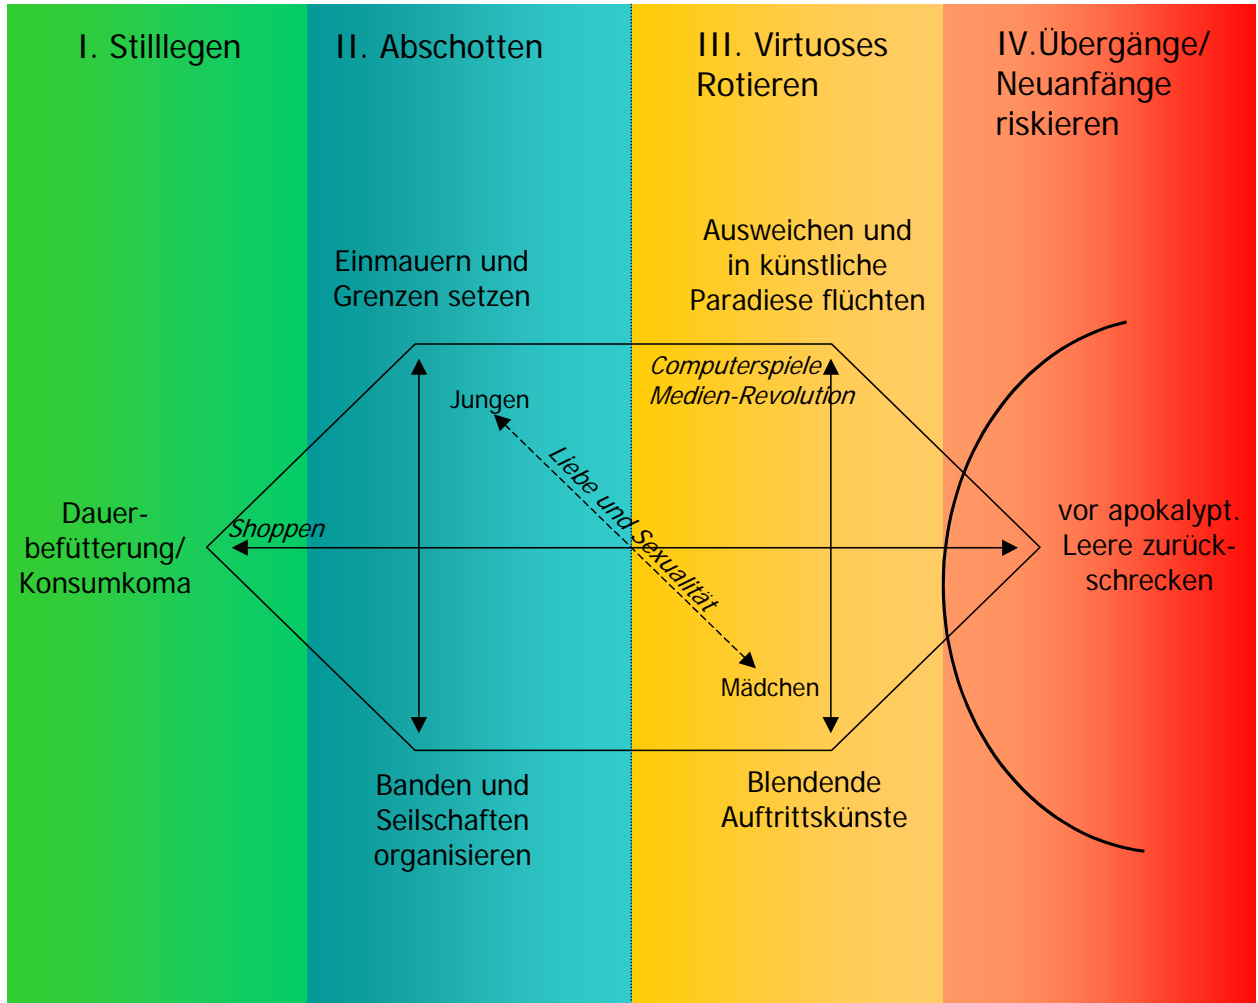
I. Stilllegen

II. Abschotten

III. Virtuoses Rotieren

IV.Übergänge/ Neuanfänge riskieren

Einmauern und Grenzen setzen

Ausweichen und in künstliche Paradiese flüchten

Computerspiele Medien-Revolution

Jungen

Liebe und Sexualität

Dauerbefütterung/ Konsumkoma

Shoppen

vor apokalypt. Leere zurückschrecken

Mädchen

Banden und Seilschaften organisieren

Blendende Auftrittskünste